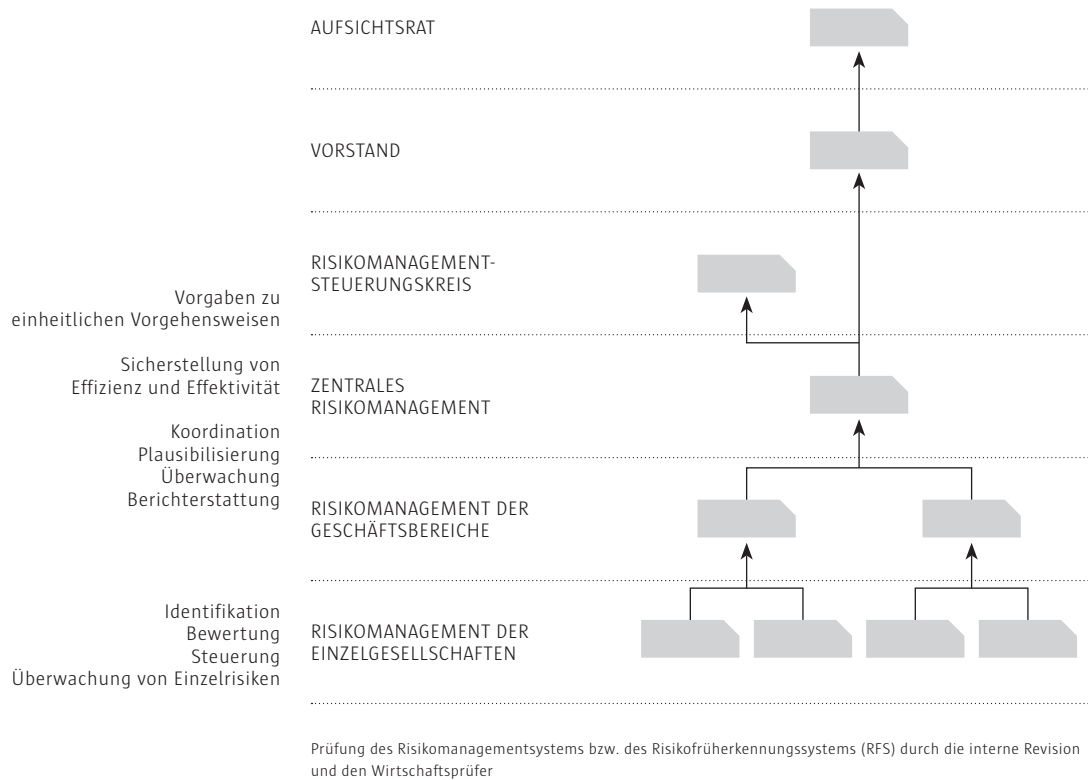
AUFSICHTSRAT

VORSTAND

RISIKOMANAGEMENT-STEUERUNGSKREIS

Vorgaben zu einheitlichen Vorgehensweisen

Sicherstellung von Effizienz und Effektivität

ZENTRALES RISIKOMANAGEMENT

Koordination
Plausibilisierung
Überwachung
Berichterstattung

RISIKOMANAGEMENT DER GESCHÄFTSBEREICHE

Identifikation
Bewertung
Steuerung
Überwachung von Einzelrisiken

RISIKOMANAGEMENT DER EINZELGESELLSCHAFTEN

Prüfung des Risikomanagementsystems bzw. des Risikofrüherkennungssystems (RFS) durch die interne Revision und den Wirtschaftsprüfer